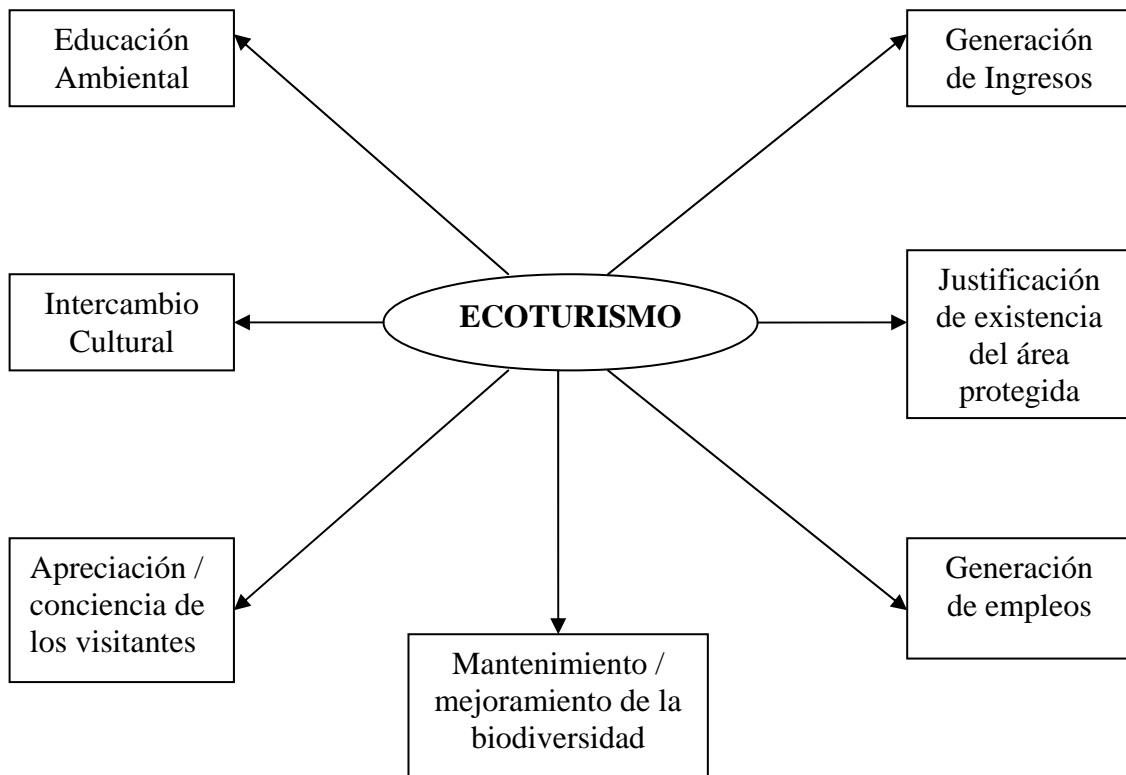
Educación Ambiental

Generación de Ingresos

Intercambio Cultural

ECOTURISMO

Justificación de existencia del área protegida

Apreciación / conciencia de los visitantes

Generación de empleos

Mantenimiento / mejoramiento de la biodiversidad